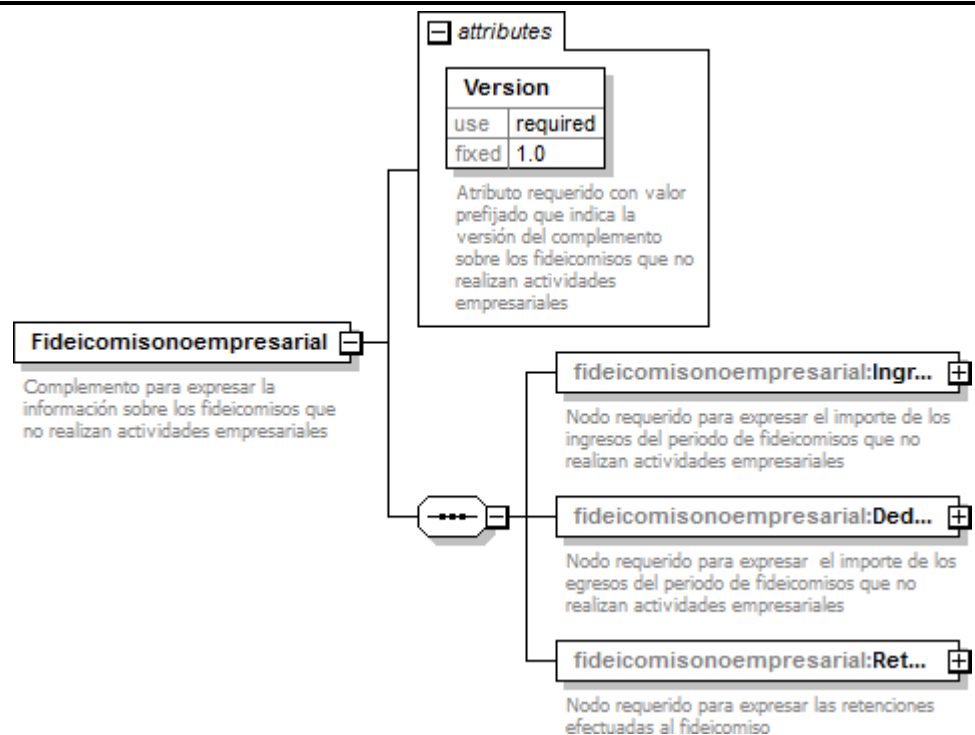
attributes

Version

| use | required |
|---|---|
| fixed | 1.0 |

Atributo requerido con valor prefijado que indica la versión del complemento sobre los fideicomisos que no realizan actividades empresariales

Fideicomisonoempresarial

Complemento para expresar la información sobre los fideicomisos que no realizan actividades empresariales

fideicomisonoempresarial:Ingr...

Nodo requerido para expresar el importe de los ingresos del periodo de fideicomisos que no realizan actividades empresariales

fideicomisonoempresarial:Ded...

Nodo requerido para expresar el importe de los egresos del periodo de fideicomisos que no realizan actividades empresariales

fideicomisonoempresarial:Ret...

Nodo requerido para expresar las retenciones efectuadas al fideicomiso